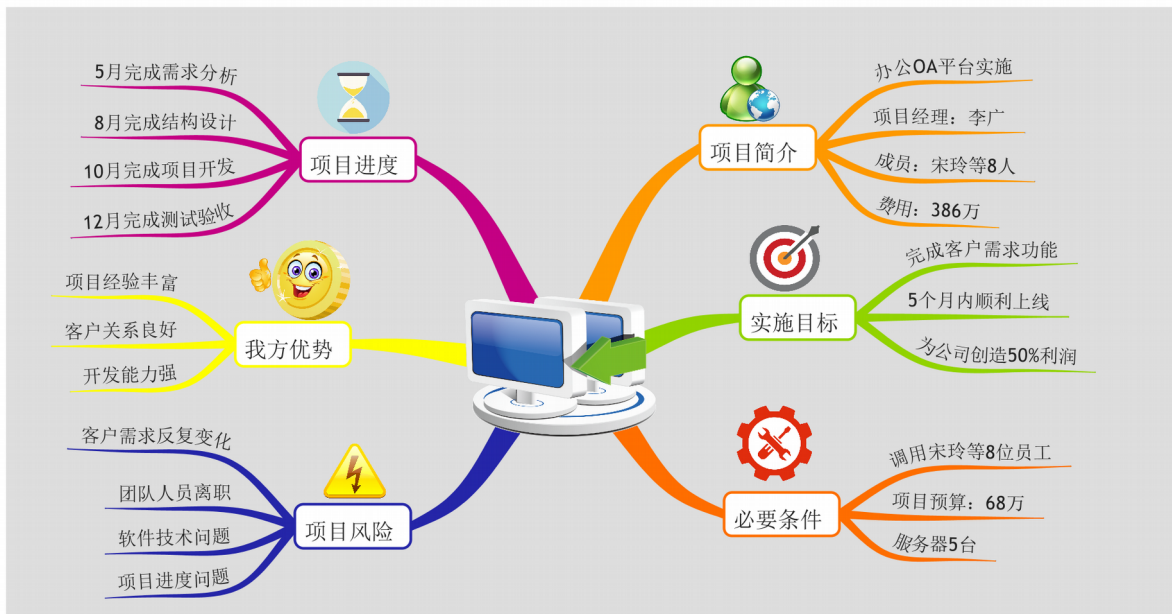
项目进度

5月完成需求分析

8月完成结构设计

10月完成项目开发

12月完成测试验收

我方优势

项目经验丰富

客户关系良好

开发能力强

项目风险

客户需求反复变化

团队人员离职

软件技术问题

项目进度问题

项目简介

办公OA平台实施

项目经理：李广

成员：宋玲等8人

费用：386万

实施目标

完成客户需求功能

5个月内顺利上线

为公司创造50%利润

必要条件

调用宋玲等8位员工

项目预算：68万

服务器5台